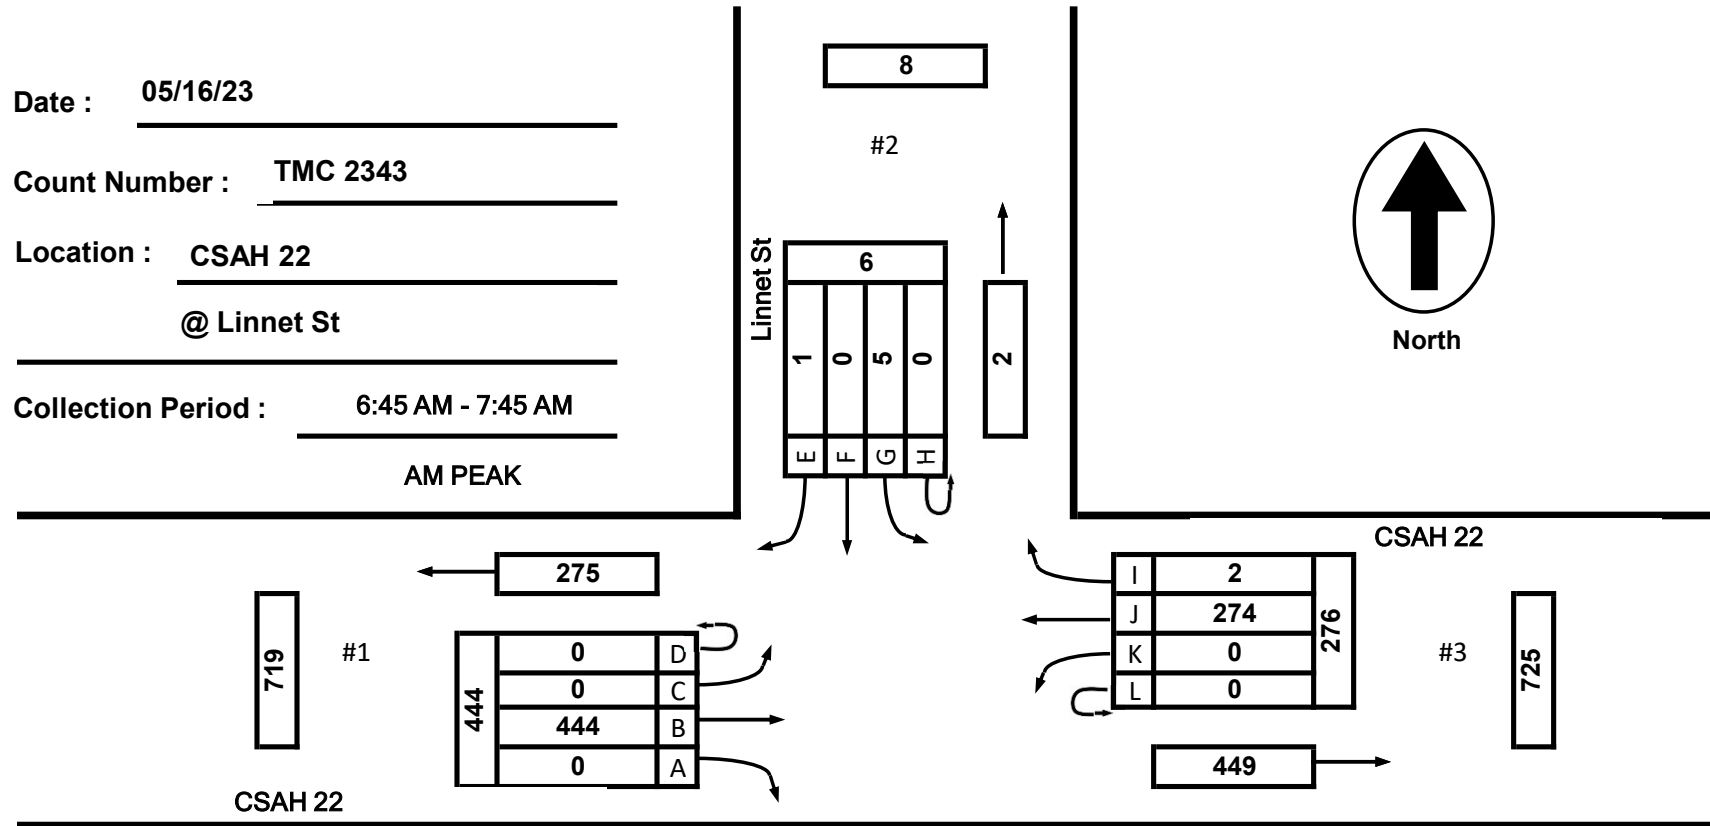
Date : 05/16/23

Count Number : TMC 2343

Location : CSAH 22

@ Linnet St

Collection Period : 6:45 AM - 7:45 AM

AM PEAK

8

#2

Linnet St

6

1 0 5 0

E F G H

2

North

CSAH 22

275

719

#1

444

0 D
0 C
444 B
0 A

CSAH 22

I 2
J 274
K 0
L 0

276

#3

725

449